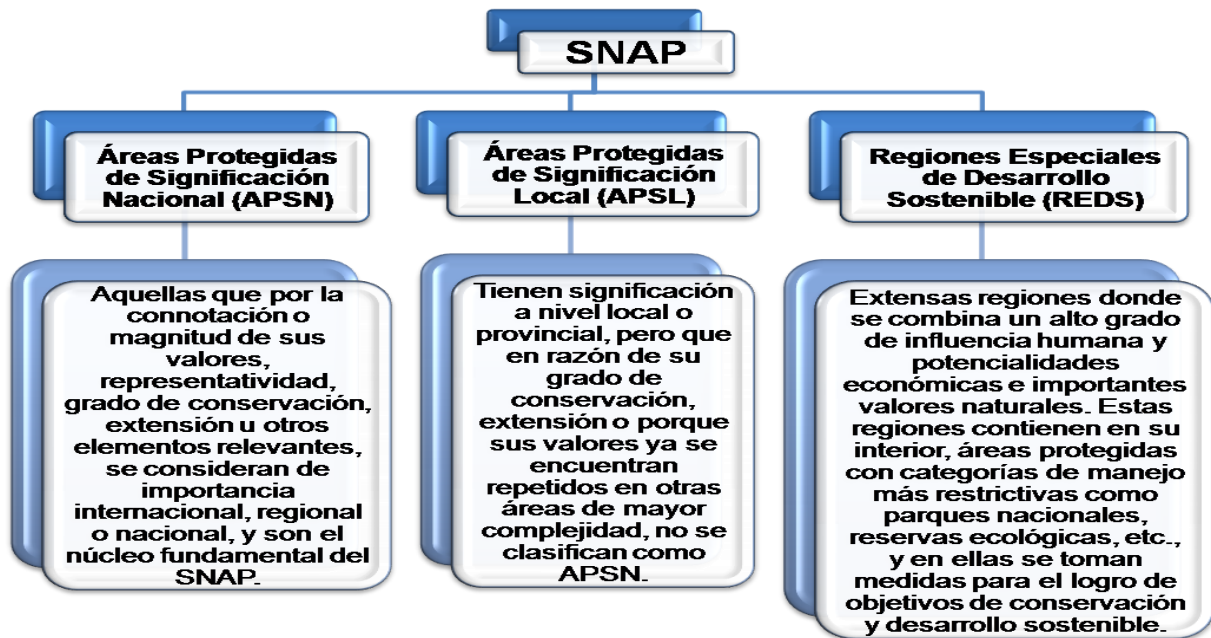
SNAP

Áreas Protegidas de Significación Nacional (APSN)

Aquellas que por la connotación o magnitud de sus valores, representatividad, grado de conservación, extensión u otros elementos relevantes, se consideran de importancia internacional, regional o nacional, y son el núcleo fundamental del SNAP.

Áreas Protegidas de Significación Local (APSL)

Tienen significación a nivel local o provincial, pero que en razón de su grado de conservación, extensión o porque sus valores ya se encuentran repetidos en otras áreas de mayor complejidad, no se clasifican como APSN.

Regiones Especiales de Desarrollo Sostenible (REDS)

Extensas regiones donde se combina un alto grado de influencia humana y potencialidades económicas e importantes valores naturales. Estas regiones contienen en su interior, áreas protegidas con categorías de manejo más restrictivas como parques nacionales, reservas ecológicas, etc., y en ellas se toman medidas para el logro de objetivos de conservación y desarrollo sostenible.